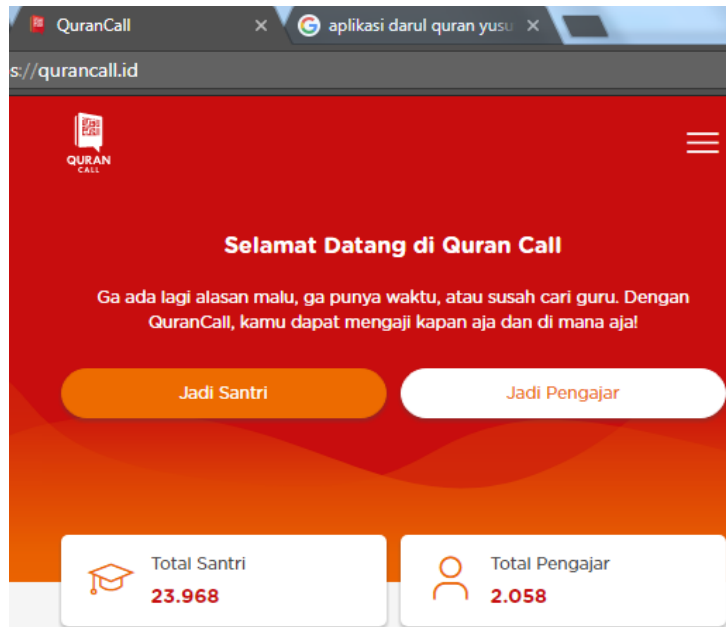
QuranCall ×
aplikasi darul quran yusu ×

s://qurancall.id

QURAN CALL

Selamat Datang di Quran Call

Ga ada lagi alasan malu, ga punya waktu, atau susah cari guru. Dengan QuranCall, kamu dapat mengaji kapan aja dan di mana aja!

Jadi Santri
Jadi Pengajar

Total Santri
23.968

Total Pengajar
2.058